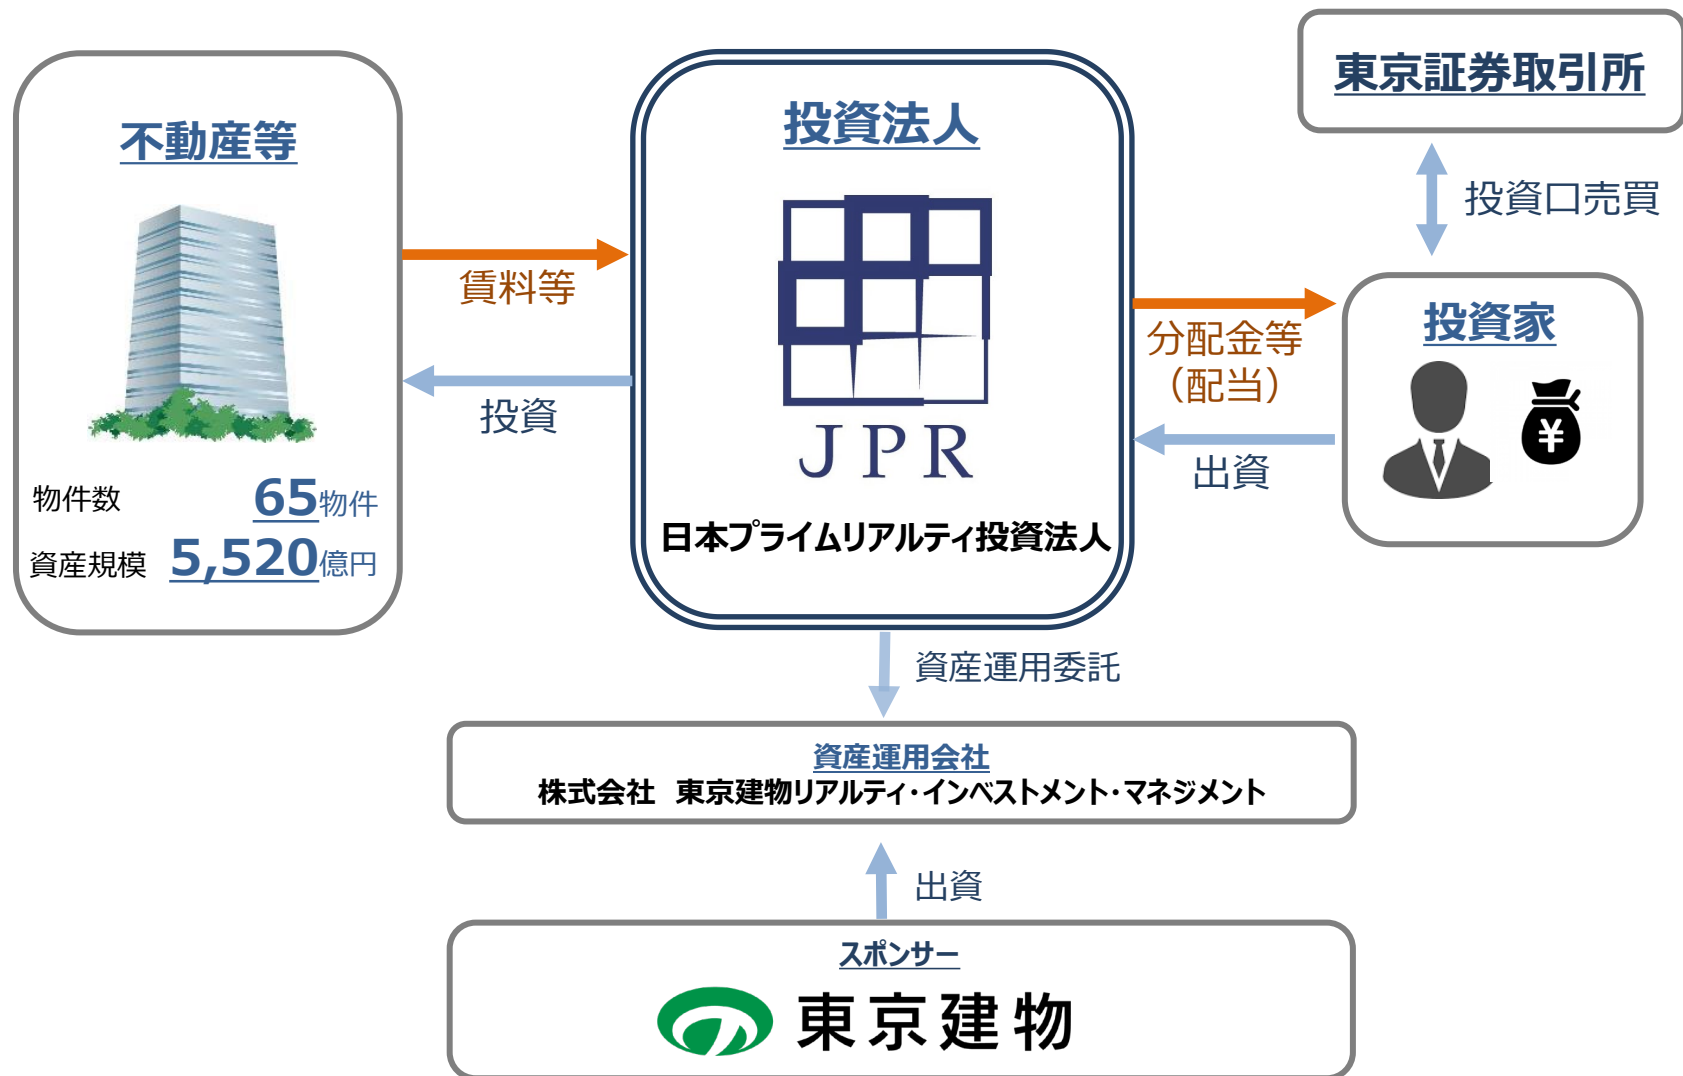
不動産等

物件数 65物件

資産規模 5,520億円

賃料等

投資

投資法人

JPR

日本プライムリアルティ投資法人

東京証券取引所

投資口売買

分配金等
（配当）

出資

投資家

¥

資産運用委託

資産運用会社
株式会社 東京建物リアルティ・インベストメント・マネジメント

出資

スポンサー
東京建物